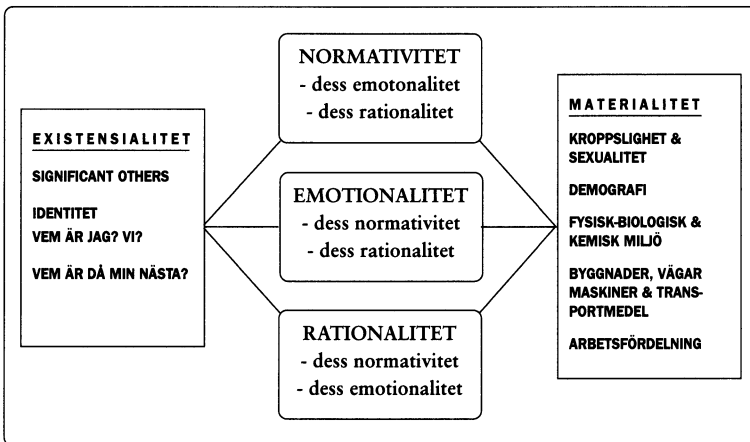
EXISTENSIALITET

SIGNIFICANT OTHERS

IDENTITET
VEM ÄR JAG? VI?

VEM ÄR DÅ MIN NÄSTA?

NORMATIVITET
- dess emotonalitet
- dess rationalitet

EMOTIONALITET
- dess normativitet
- dess rationalitet

RATIONALITET
- dess normativitet
- dess emotionalitet

MATERIALITET

KROPPSLIGHET & SEXUALITET

DEMOGRAFI

FYSISK-BIOLOGISK & KEMISK MILJÖ

BYGGNADER, VÄGAR MASKINER & TRANSPORTMEDEL

ARBETSFÖRDELNING